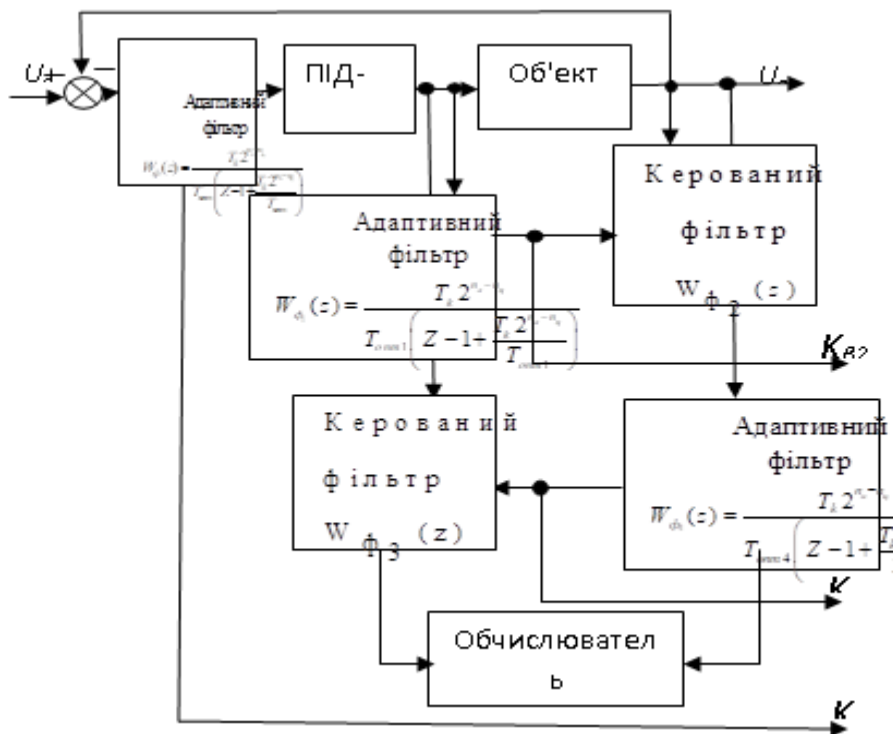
$U_з$

+

−

Адаптивний фільтр

$W_ф(z) = \frac{T_k 2^{n}}{T_{опт}\left(Z-1+\frac{T_k 2^{n}}{T_{опт}}\right)}$

ПІД-

Об'єкт

$U_{в}$

Керований фільтр

$W_{ф2}(z)$

Адаптивний фільтр

$W_{ф_1}(z) = \frac{T_k 2^{n_1-n_0}}{T_{опт1}\left(Z-1+\frac{T_k 2^{n_1-n_0}}{T_{опт1}}\right)}$

$K_{в2}$

Керований фільтр

$W_{ф3}(z)$

Адаптивний фільтр

$W_{ф_4}(z) = \frac{T_k 2^{n_4-n_0}}{T_{опт4}\left(Z-1+\frac{T_k}{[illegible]}\right)}$

K

Обчислювател ь

K